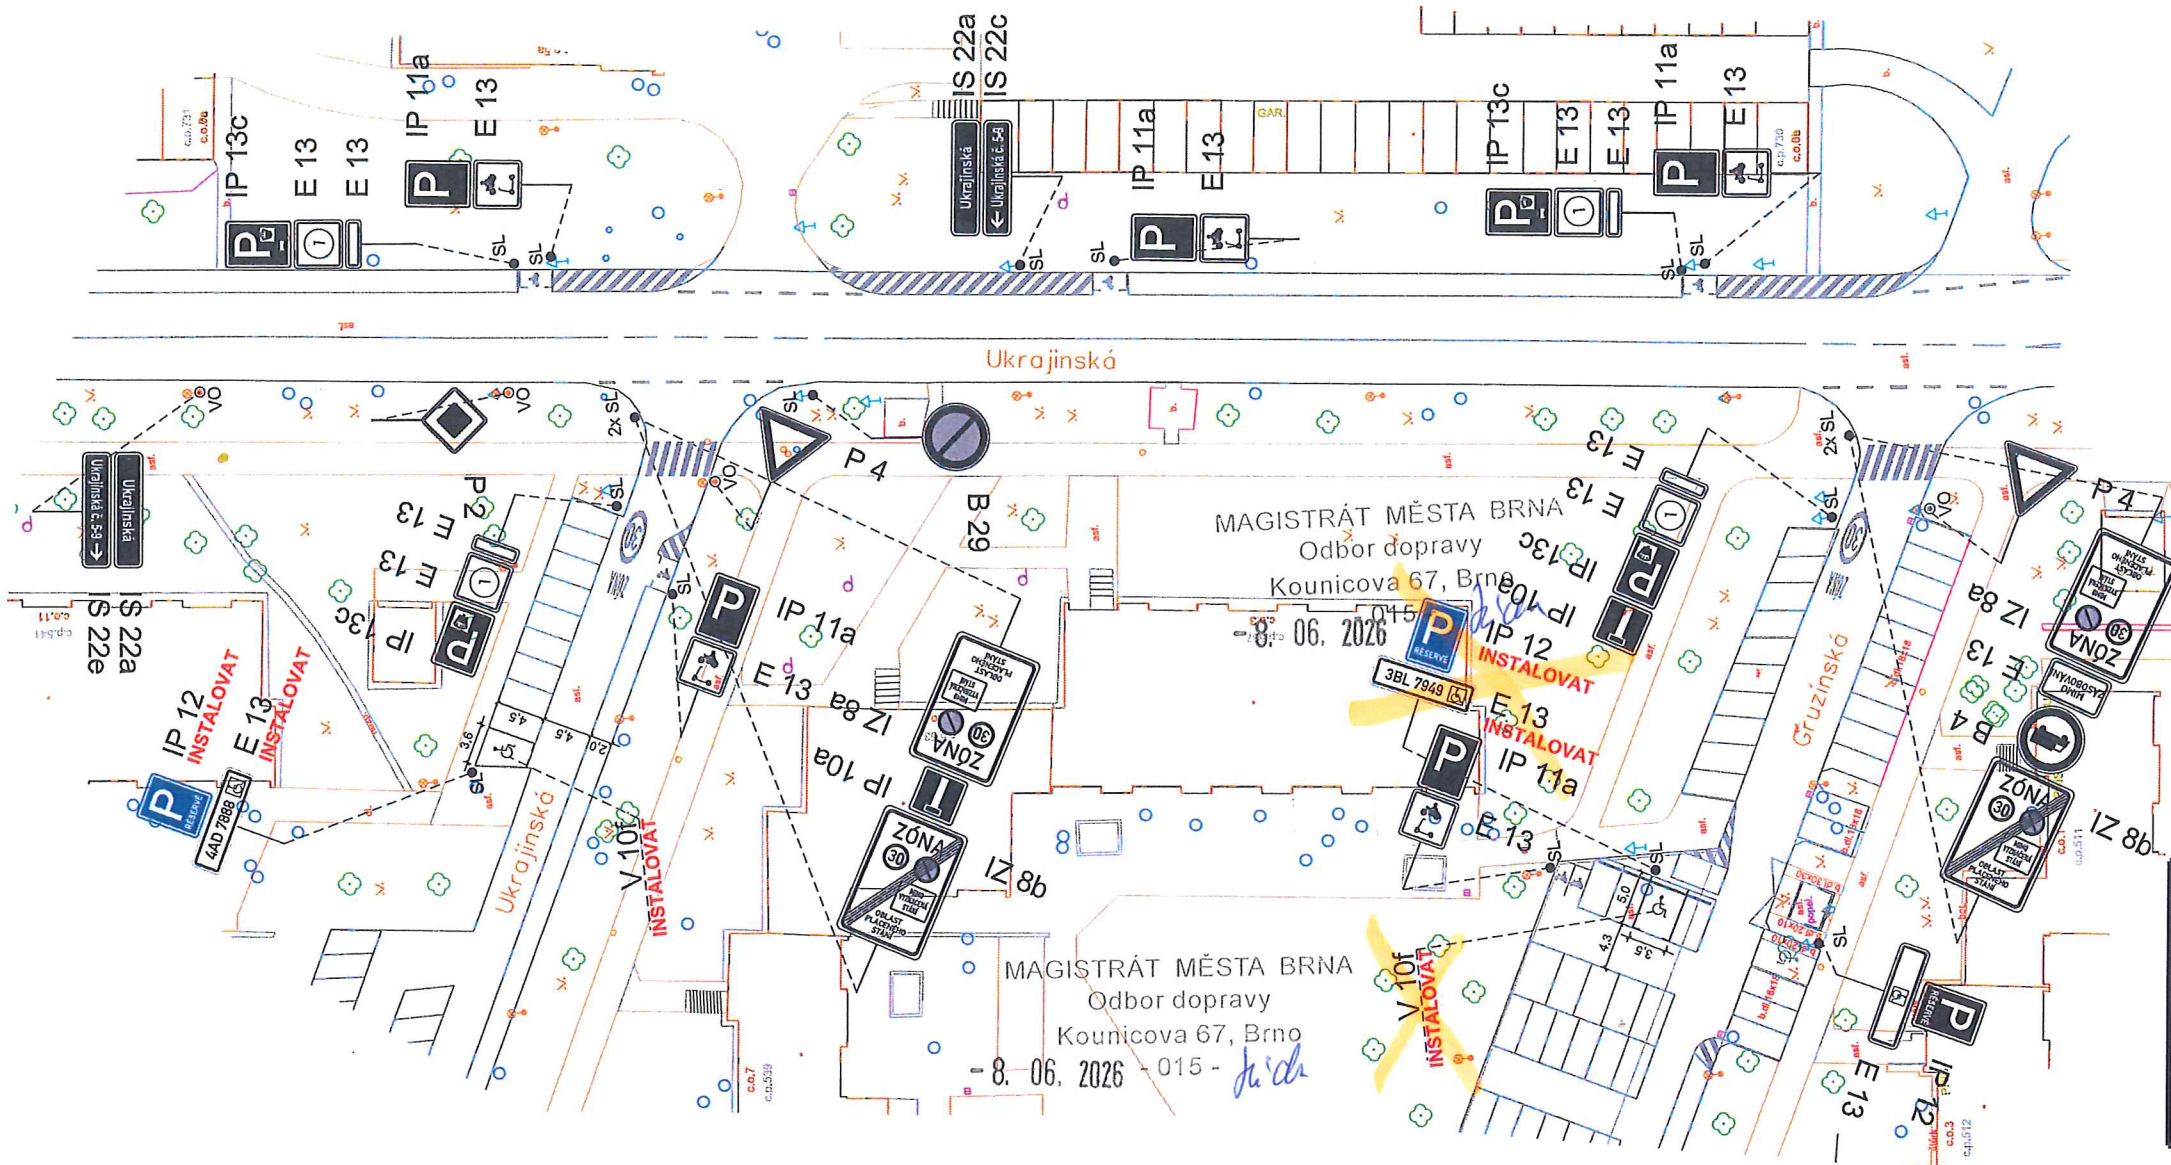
IP 13c
E 13
E 13
IP 11a
E 13
SL
SL
IS 22a
IS 22c
Ukrajinská
Ukrajinská č. 5-9
SL
IP 11a
E 13
SL
GAR.
IP 13c
E 13
E 13
IP 11a
E 13
SL
2x SL
Ukrajinská
VO
VO
2x SL
SL
P 4
B 29
E 13
E 13
2x SL
P 4
Ukrajinská
Ukrajinská č. 5-9
P 2
E 13
E 13
IP 13c
IS 22a
IS 22e
SL
IP 11a
MAGISTRÁT MĚSTA BRNA
Odbor dopravy
Kounicova 67, Brno
- 8. 06. 2026 - 015 -
IP 13c
IP 10a
IP 12
INSTALOVAT
3BL 7949
E 13
INSTALOVAT
IP 11a
E 13
IZ 8a
E 13
B 4
IZ 8b
Gruzínská
E 13
IZ 8a
ZÓNA
30
IP 10a
ZÓNA
30
IZ 8b
IP 12
INSTALOVAT
E 13
INSTALOVAT
4AD 7888
4,5
4,5
3,6
2,0
SL
Ukrajinská
V 10f
INSTALOVAT
MAGISTRÁT MĚSTA BRNA
Odbor dopravy
Kounicova 67, Brno
- 8. 06. 2026 - 015 -
V 10f
INSTALOVAT
SL
SL
5,0
4,3
3,5
SL
E 13
IP 12